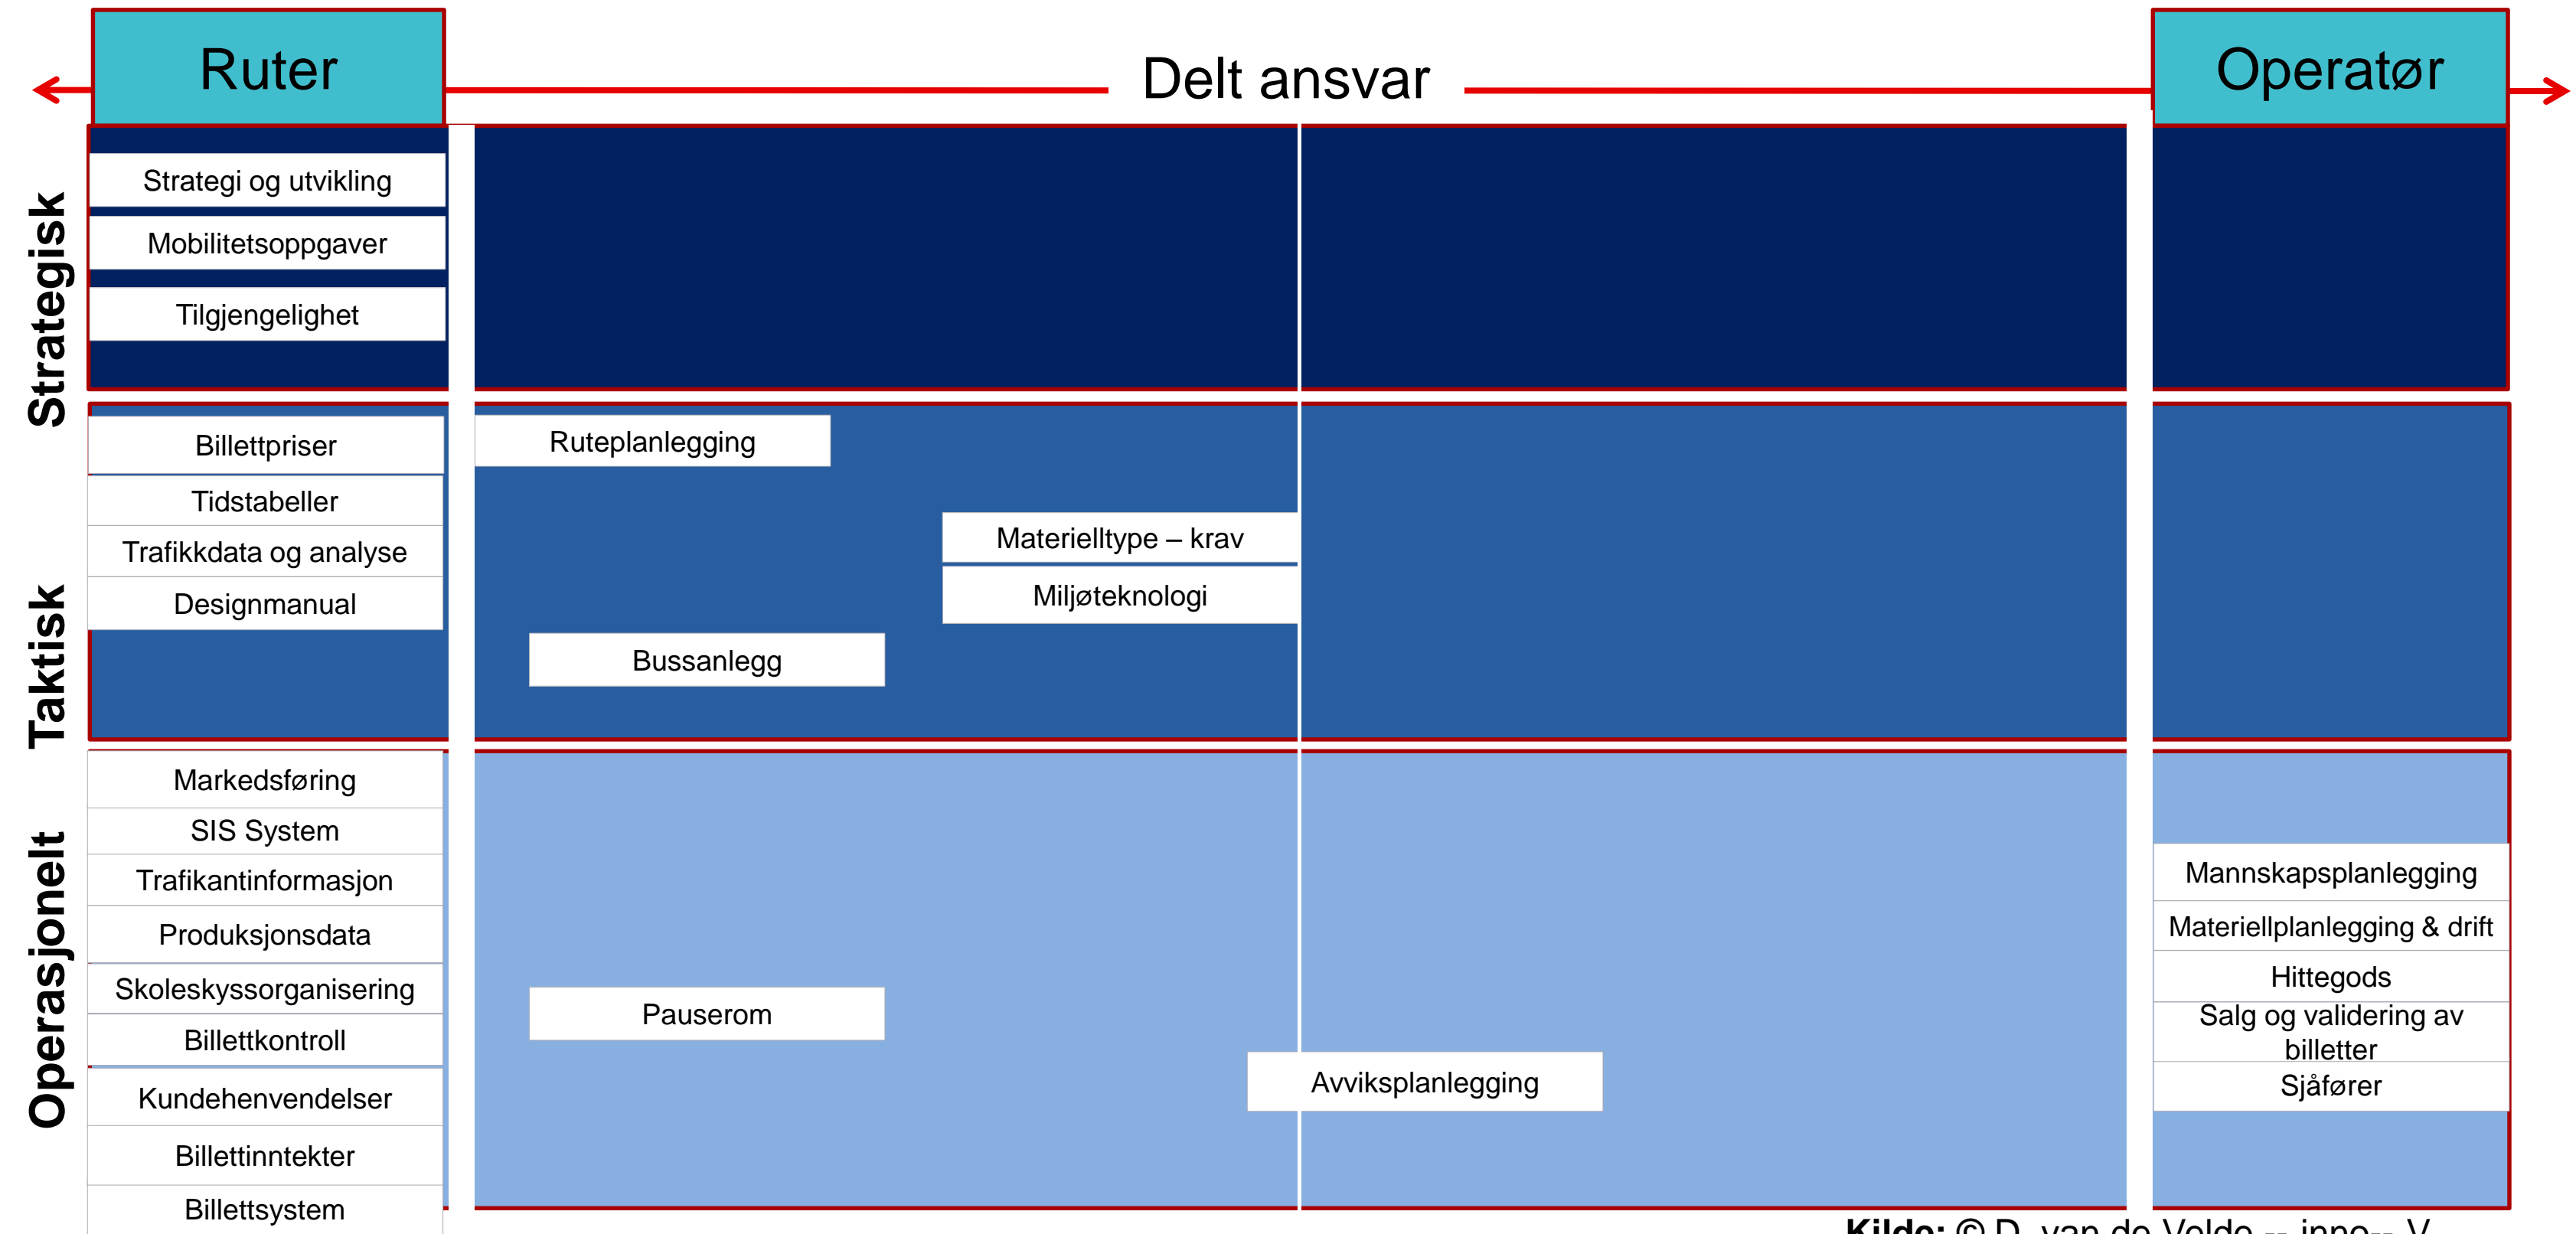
Ruter

Delt ansvar

Operatør

Strategisk

Strategi og utvikling

Mobilitetsoppgaver

Tilgjengelighet

Taktisk

Billettpriser

Tidstabeller

Trafikkdata og analyse

Designmanual

Ruteplanlegging

Materielltype – krav

Miljøteknologi

Bussanlegg

Operasjonelt

Markedsføring

SIS System

Trafikantinformasjon

Produksjonsdata

Skoleskyssorganisering

Billettkontroll

Kundehenvendelser

Billettinntekter

Billettsystem

Pauserom

Avviksplanlegging

Mannskapsplanlegging

Materiellplanlegging & drift

Hittegods

Salg og validering av billetter

Sjåfører

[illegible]